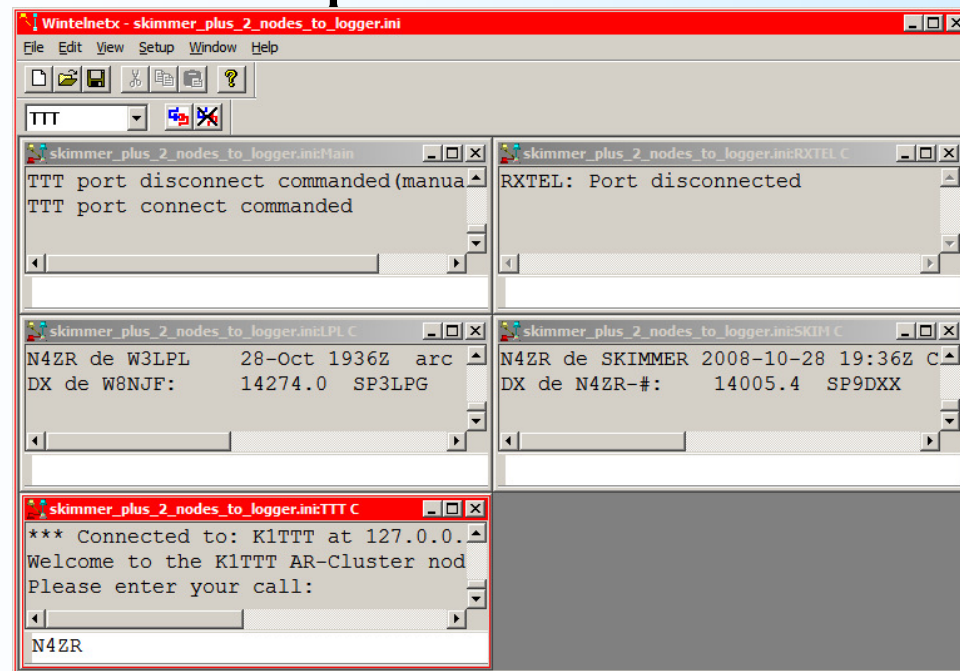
Wintelnetx - skimmer_plus_2_nodes_to_logger.ini

File Edit View Setup Window Help

TTT

skimmer_plus_2_nodes_to_logger.ini:Main

TTT port disconnect commanded(manua
TTT port connect commanded

skimmer_plus_2_nodes_to_logger.ini:RXTEL C

RXTEL: Port disconnected

skimmer_plus_2_nodes_to_logger.ini:LPL C

N4ZR de W3LPL 28-Oct 1936Z arc
DX de W8NJF: 14274.0 SP3LPG

skimmer_plus_2_nodes_to_logger.ini:SKIM C

N4ZR de SKIMMER 2008-10-28 19:36Z C
DX de N4ZR-#: 14005.4 SP9DXX

skimmer_plus_2_nodes_to_logger.ini:TTT C

*** Connected to: K1TTT at 127.0.0.
Welcome to the K1TTT AR-Cluster nod
Please enter your call:

N4ZR